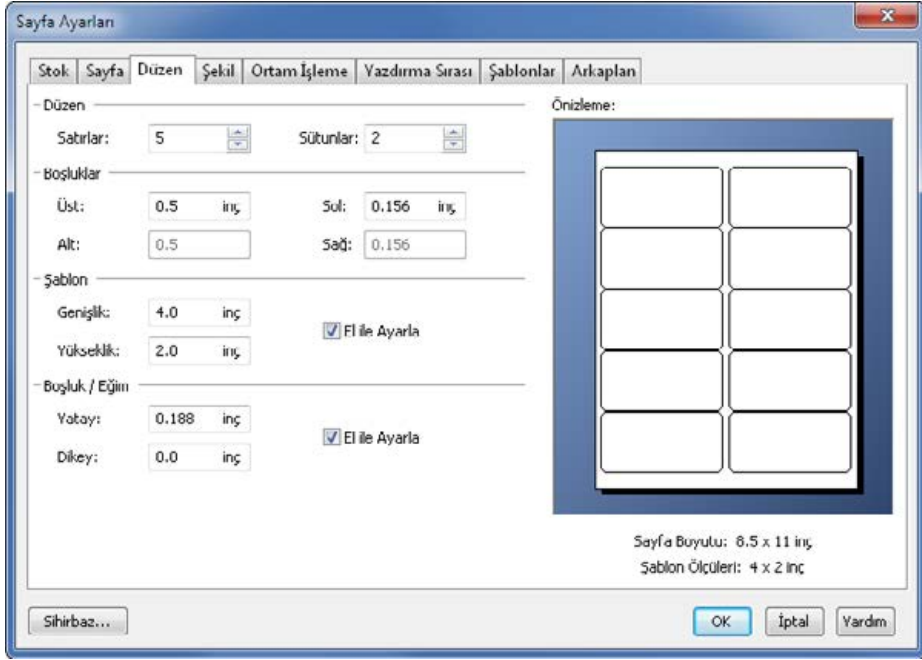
Sayfa Ayarları

Stok | Sayfa | Düzen | Şekil | Ortam İşleme | Yazdırma Sırası | Şablonlar | Arkaplan

Düzen
Satırlar: 5
Sütunlar: 2

Boşluklar
Üst: 0.5 inç
Sol: 0.156 inç
Alt: 0.5
Sağ: 0.156

Şablon
Genişlik: 4.0 inç
Yükseklik: 2.0 inç
El ile Ayarla

Boşluk / Eğim
Yatay: 0.188 inç
Dikey: 0.0 inç
El ile Ayarla

Önizleme:

Sayfa Boyutu: 8.5 x 11 inç
Şablon Ölçüleri: 4 x 2 inç

Sihirbaz...
OK
İptal
Yardım